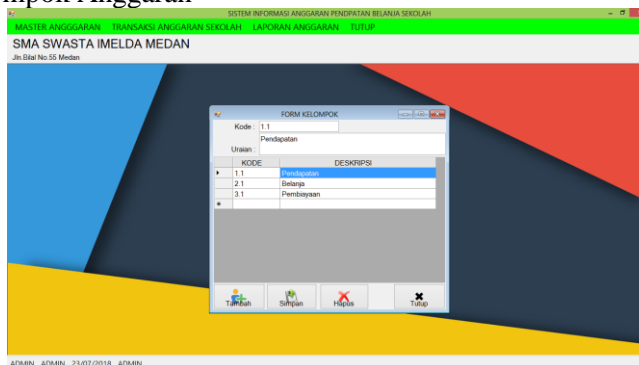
mpok Anggaran

SISTEM INFORMASI ANGGARAN PENDAPTAN BELANJA SEKOLAH

MASTER ANGGGARAN TRANSAKSI ANGGARAN SEKOLAH LAPORAN ANGGARAN TUTUP

SMA SWASTA IMELDA MEDAN
Jln.Bilal No.55 Medan

FORM KELOMPOK

Kode : 1.1

Uraian : Pendapatan

| KODE | DESKRIPSI |
|---|---|
| 1.1 | Pendapatan |
| 2.1 | Belanja |
| 3.1 | Pembiayaan |

Tambah Simpan Hapus Tutup

ADMIN ADMIN 23/07/2018 ADMIN